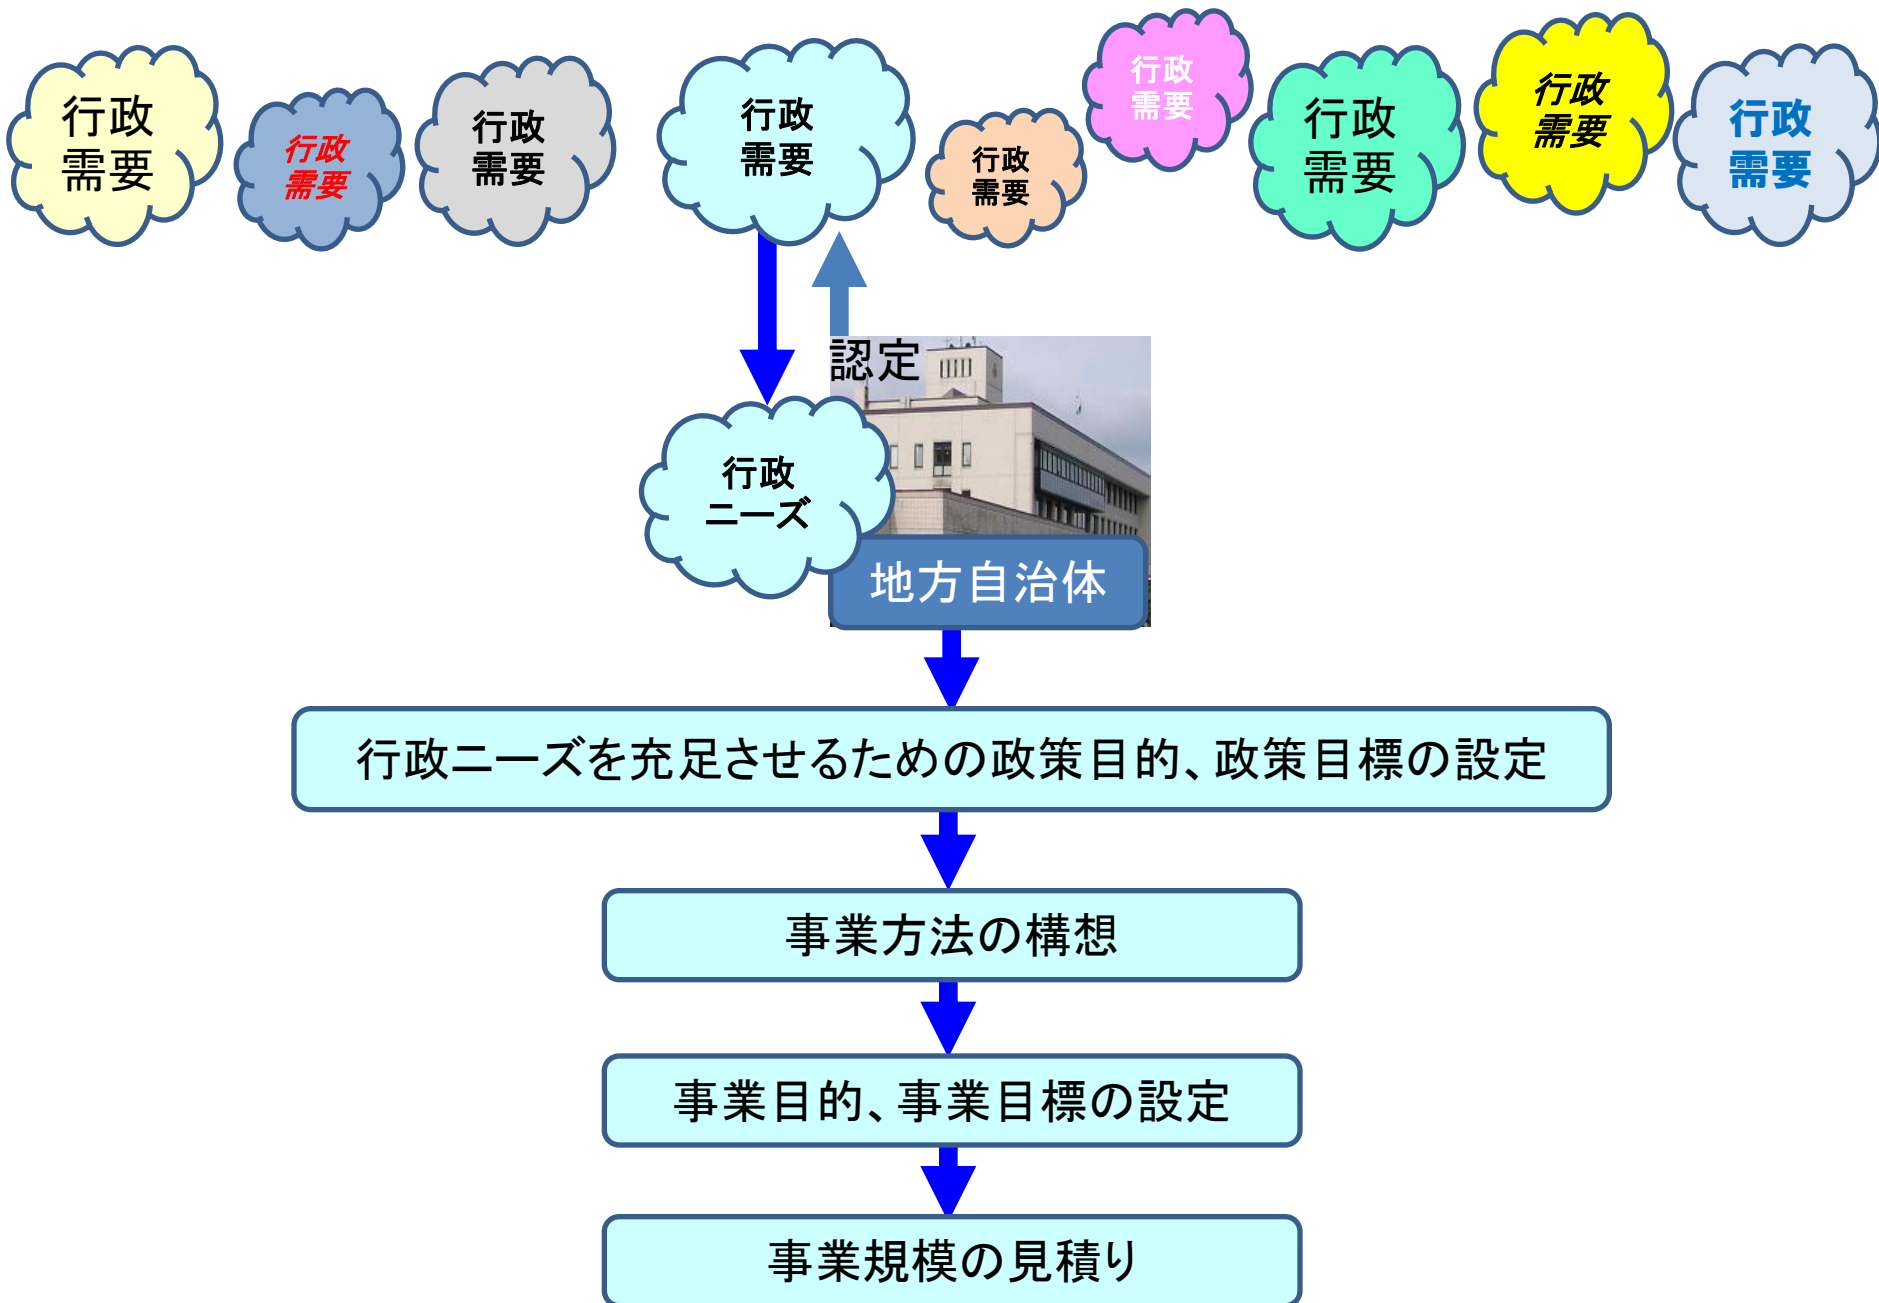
行政需要

行政需要

行政需要

行政需要

行政需要

行政需要

行政需要

行政需要

行政需要

認定

行政ニーズ

地方自治体

行政ニーズを充足させるための政策目的、政策目標の設定

事業方法の構想

事業目的、事業目標の設定

事業規模の見積り